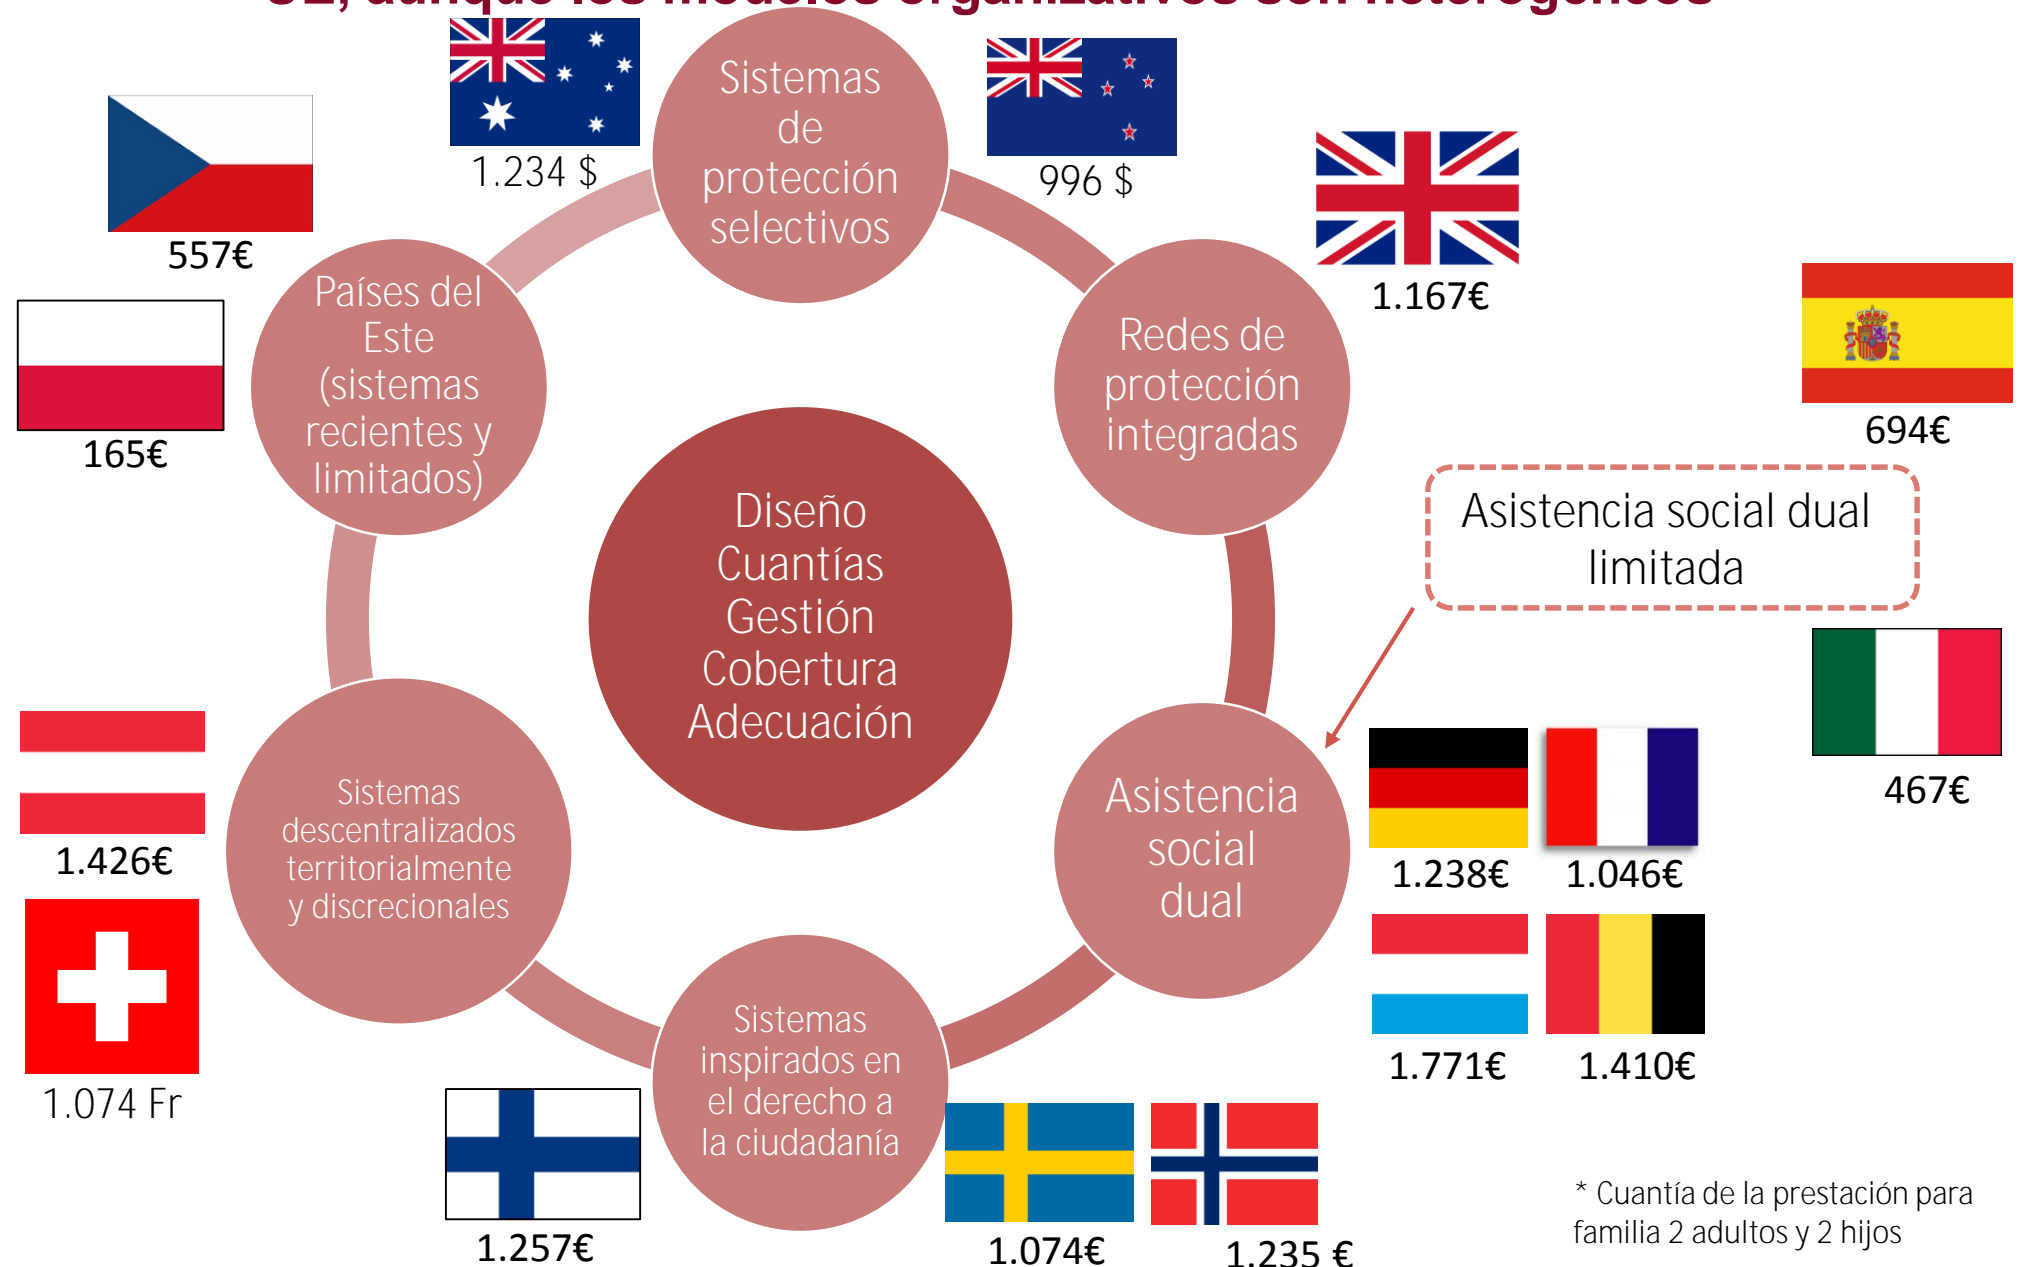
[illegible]

Sistemas de protección selectivos

1.234 $

996 $

557€

Países del Este (sistemas recientes y limitados)

165€

Redes de protección integradas

1.167€

694€

Diseño Cuantías Gestión Cobertura Adecuación

Asistencia social dual limitada

467€

Asistencia social dual

1.238€

1.046€

1.771€

1.410€

Sistemas descentralizados territorialmente y discrecionales

1.426€

1.074 Fr

Sistemas inspirados en el derecho a la ciudadanía

1.257€

1.074€

1.235 €

* Cuantía de la prestación para familia 2 adultos y 2 hijos